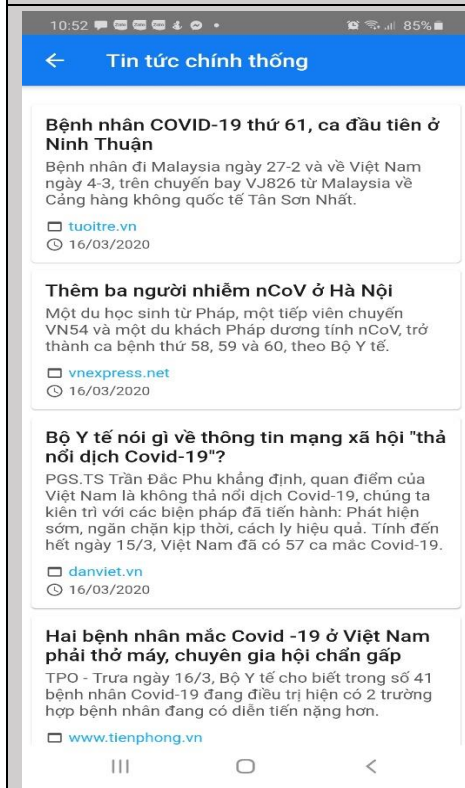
10:52 85%

Tin tức chính thống

Bệnh nhân COVID-19 thứ 61, ca đầu tiên ở Ninh Thuận

Bệnh nhân đi Malaysia ngày 27-2 và về Việt Nam ngày 4-3, trên chuyến bay VJ826 từ Malaysia về Cảng hàng không quốc tế Tân Sơn Nhất.

tuoitre.vn
16/03/2020

Thêm ba người nhiễm nCoV ở Hà Nội

Một du học sinh từ Pháp, một tiếp viên chuyến VN54 và một du khách Pháp dương tính nCoV, trở thành ca bệnh thứ 58, 59 và 60, theo Bộ Y tế.

vnexpress.net
16/03/2020

Bộ Y tế nói gì về thông tin mạng xã hội "thả nổi dịch Covid-19"?

PGS.TS Trần Đắc Phu khẳng định, quan điểm của Việt Nam là không thả nổi dịch Covid-19, chúng ta kiên trì với các biện pháp đã tiến hành: Phát hiện sớm, ngăn chặn kịp thời, cách ly hiệu quả. Tính đến hết ngày 15/3, Việt Nam đã có 57 ca mắc Covid-19.

danviet.vn
16/03/2020

Hai bệnh nhân mắc Covid -19 ở Việt Nam phải thở máy, chuyên gia hội chẩn gấp

TPO - Trưa ngày 16/3, Bộ Y tế cho biết trong số 41 bệnh nhân Covid-19 đang điều trị hiện có 2 trường hợp bệnh nhân đang có diễn tiến nặng hơn.

www.tienphong.vn